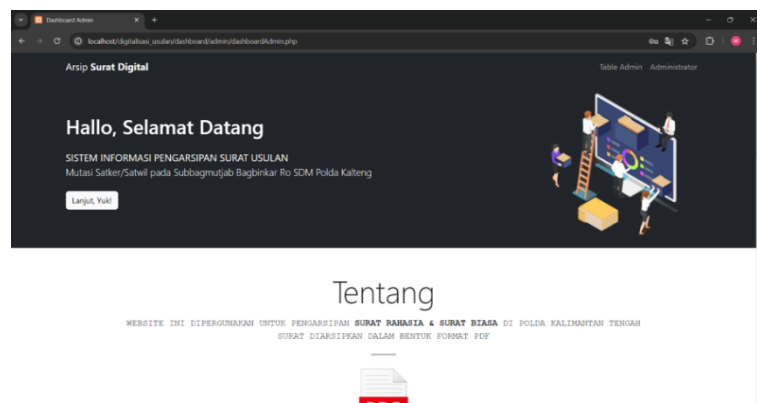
Dashboard Admin

localhost/digitalisasi_usulan/dashboard/admin/dashboardAdmin.php

Arsip **Surat Digital**

Table Admin Administrator

Hallo, Selamat Datang

SISTEM INFORMASI PENGARSIPAN SURAT USULAN

Mutasi Satker/Satwil pada Subbagmutjab Bagbinkar Ro SDM Polda Kalteng

Lanjut, Yuk!

Tentang

WEBSITE INI DIPERGUNAKAN UNTUK PENGARSIPAN **SURAT RAHASIA & SURAT BIASA** DI POLDA KALIMANTAN TENGAH SURAT DIARSIPKAN DALAM BENTUK FORMAT PDF